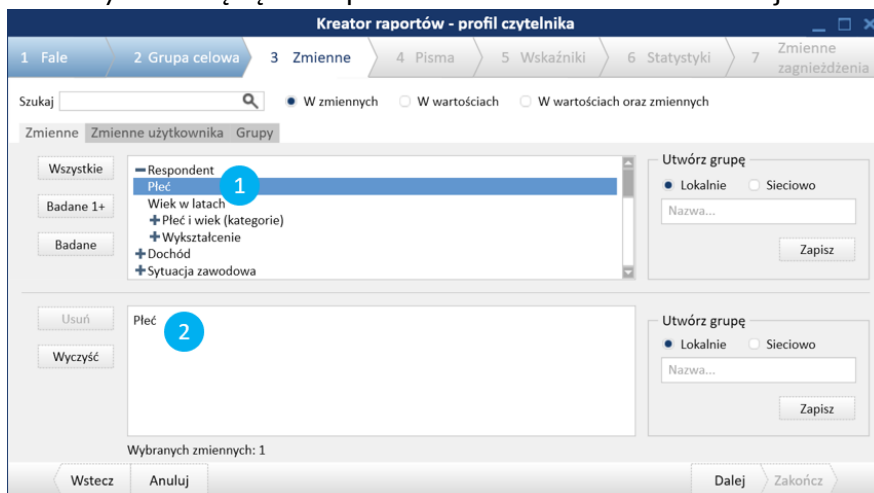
Kreator raportów - profil czytelnika

1 Fale
2 Grupa celowa
3 Zmienne
4 Pisma
5 Wskaźniki
6 Statystyki
7 Zmienne zagnieżdżenia

Szukaj
W zmiennych
W wartościach
W wartościach oraz zmiennych

Zmienne
Zmienne użytkownika
Grupy

Wszystkie
Badane 1+
Badane

−Respondent
Płeć
1
Wiek w latach
+Płeć i wiek (kategorie)
+Wykształcenie
+Dochód
+Sytuacja zawodowa

Utwórz grupę
Lokalnie
Sieciowo
Nazwa...
Zapisz

Usuń
Wyczyść

Płeć
2

Utwórz grupę
Lokalnie
Sieciowo
Nazwa...
Zapisz

Wybranych zmiennych: 1

Wstecz
Anuluj
Dalej
Zakończ